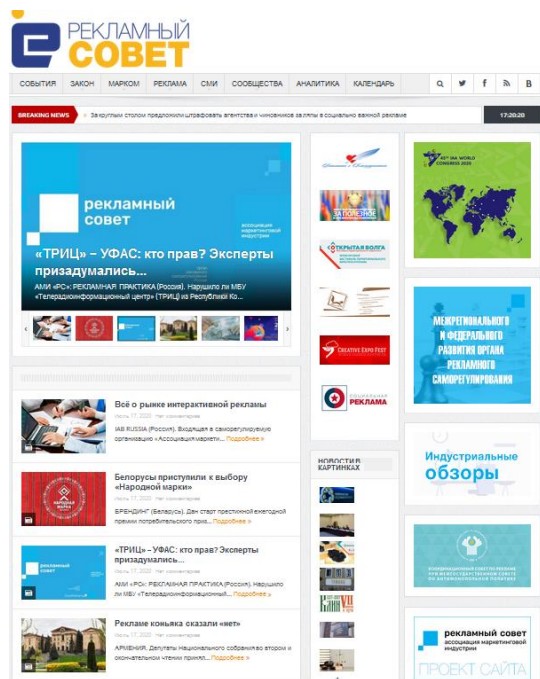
РЕКЛАМНЫЙ СОВЕТ

СОБЫТИЯ ЗАКОН МАРКОМ РЕКЛАМА СМИ СООБЩЕСТВА АНАЛИТИКА КАЛЕНДАРЬ

BREAKING NEWS
За круглым столом предложили штрафовать агентства и чиновников за ляпы в социально важной рекламе
17:20:20

рекламный совет
ассоциация маркетинговой индустрии

«ТРИЦ» – УФАС: кто прав? Эксперты призадумались...

АМИ «РСк: РЕКЛАМНАЯ ПРАКТИКА (Россия). Нарушило ли МБУ «Телерадиоинформационный центр» (ТРИЦ) в Республике Ко...

ОТКРЫТАЯ ВОЛГА
CREATIVE EXPO FEST
СОЦИАЛЬНАЯ РЕКЛАМА

IAA WORLD CONGRESS 2020

МЕЖРЕГИОНАЛЬНОГО И ФЕДЕРАЛЬНОГО РАЗВИТИЯ ОРГАНА РЕКЛАМНОГО САМОРЕГУЛИРОВАНИЯ

Всё о рынке интерактивной рекламы
Июль 17, 2020 Нет комментариев
IAB RUSSIA (Россия). Входящая в саморегулируемую организацию «Ассоциация маркети... Подробнее »

Белорусы приступили к выбору «Народной марки»
Июль 17, 2020 Нет комментариев
БРЕНДИНГ (Беларусь). Дан старт престижной ежегодной премии потребительского приз... Подробнее »

«ТРИЦ» – УФАС: кто прав? Эксперты призадумались...
Июль 17, 2020 Нет комментариев
АМИ «РСк: РЕКЛАМНАЯ ПРАКТИКА (Россия). Нарушило ли МБУ «Телерадиоинформационный... Подробнее »

Рекламе коньяка сказали «нет»
Июль 17, 2020 Нет комментариев
АРМЕНИЯ. Депутаты Национального собрания во втором и окончательном чтении принял... Подробнее »

НОВОСТИ В КАРТИНКАХ

Индустриальные обзоры

рекламный совет
ассоциация маркетинговой индустрии
ПРОЕКТ САЙТА